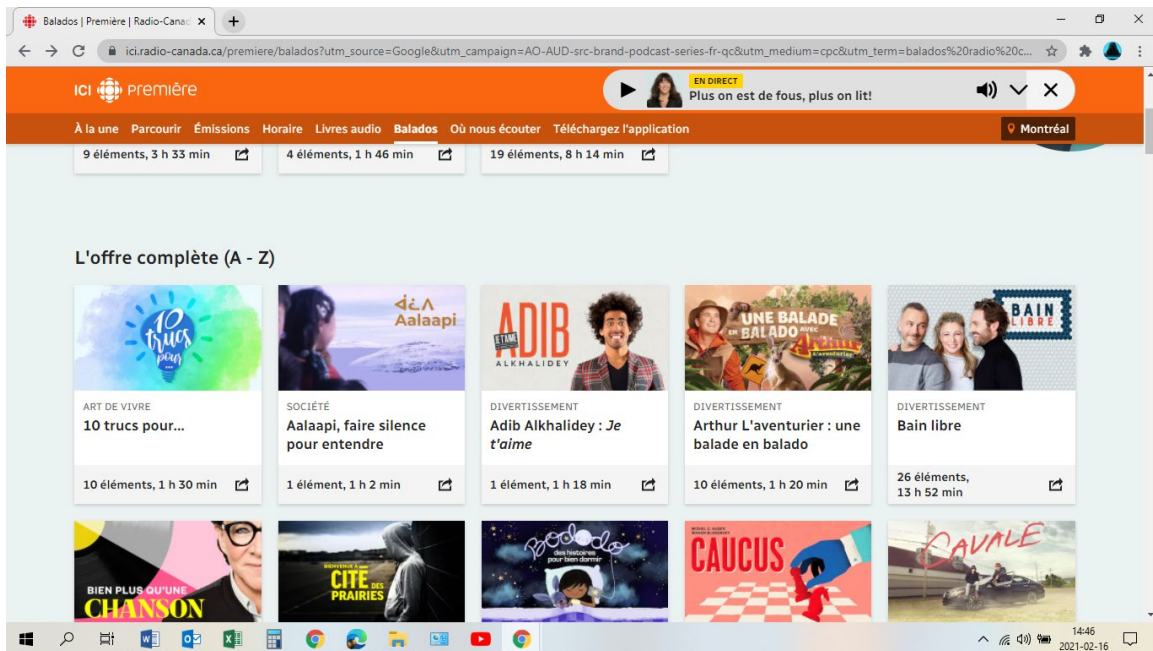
Balados | Première | Radio-Canad ×

ici.radio-canada.ca/premiere/balados?utm_source=Google&utm_campaign=AO-AUD-src-brand-podcast-series-fr-qc&utm_medium=cpc&utm_term=balados%20radio%20c...

ICI Première

EN DIRECT
Plus on est de fous, plus on lit!

À la une Parcourir Émissions Horaire Livres audio Balados Où nous écouter Téléchargez l'application

Montréal

9 éléments, 3 h 33 min

4 éléments, 1 h 46 min

19 éléments, 8 h 14 min

L'offre complète (A - Z)

10 trucs pour...

Aalaapi

ADIB
ALKHALIDEY

UNE BALADE EN BALADO AVEC Arthur L'aventurier

BAIN LIBRE

ART DE VIVRE
10 trucs pour...

10 éléments, 1 h 30 min

SOCIÉTÉ
Aalaapi, faire silence pour entendre

1 élément, 1 h 2 min

DIVERTISSEMENT
Adib Alkhalidey : *Je t'aime*

1 élément, 1 h 18 min

DIVERTISSEMENT
Arthur L'aventurier : une balade en balado

10 éléments, 1 h 20 min

DIVERTISSEMENT
Bain libre

26 éléments, 13 h 52 min

BIEN PLUS QU'UNE CHANSON

BIENVENUE À CITÉ DES PRAIRIES

Bobodo des histoires pour bien dormir

CAUCUS

CAVALE

14:46
2021-02-16